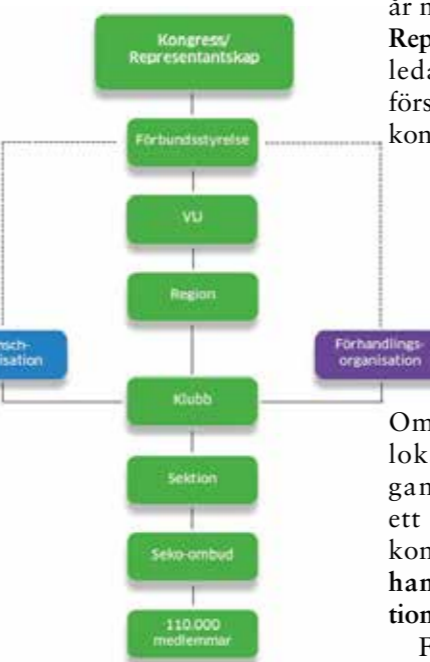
Kongress/ Representantskap

Förbundsstyrelse

VU

Region

nsch- isation

Förhandlings- organisation

Klubb

Sektion

Seko-ombud

110.000 medlemmar

är m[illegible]
Rep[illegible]
leda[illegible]
förs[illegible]
kon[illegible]

Om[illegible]
lok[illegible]
gan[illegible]
ett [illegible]
kon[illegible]
han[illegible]
tion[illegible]
F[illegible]